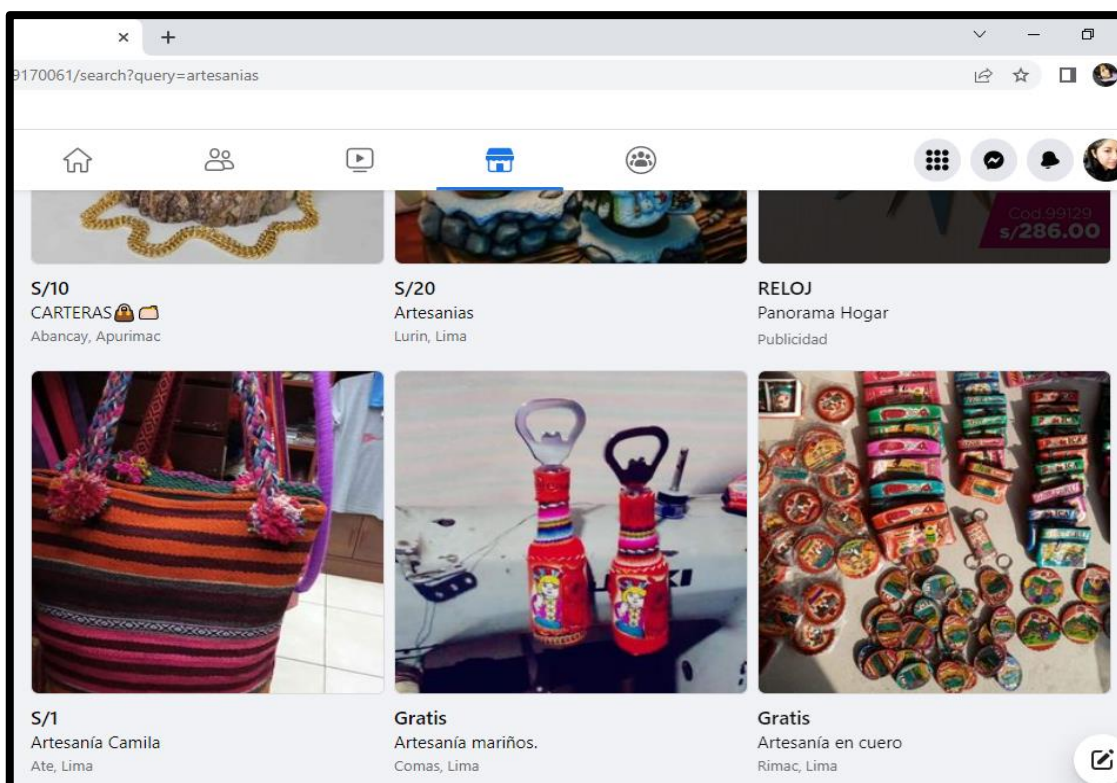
×  +

9170061/search?query=artesanias

Cod 99129
s/286.00

S/10
CARTERAS👜👝
Abancay, Apurimac

S/20
Artesanias
Lurin, Lima

RELOJ
Panorama Hogar
Publicidad

S/1
Artesanía Camila
Ate, Lima

Gratis
Artesanía mariños.
Comas, Lima

Gratis
Artesanía en cuero
Rimac, Lima